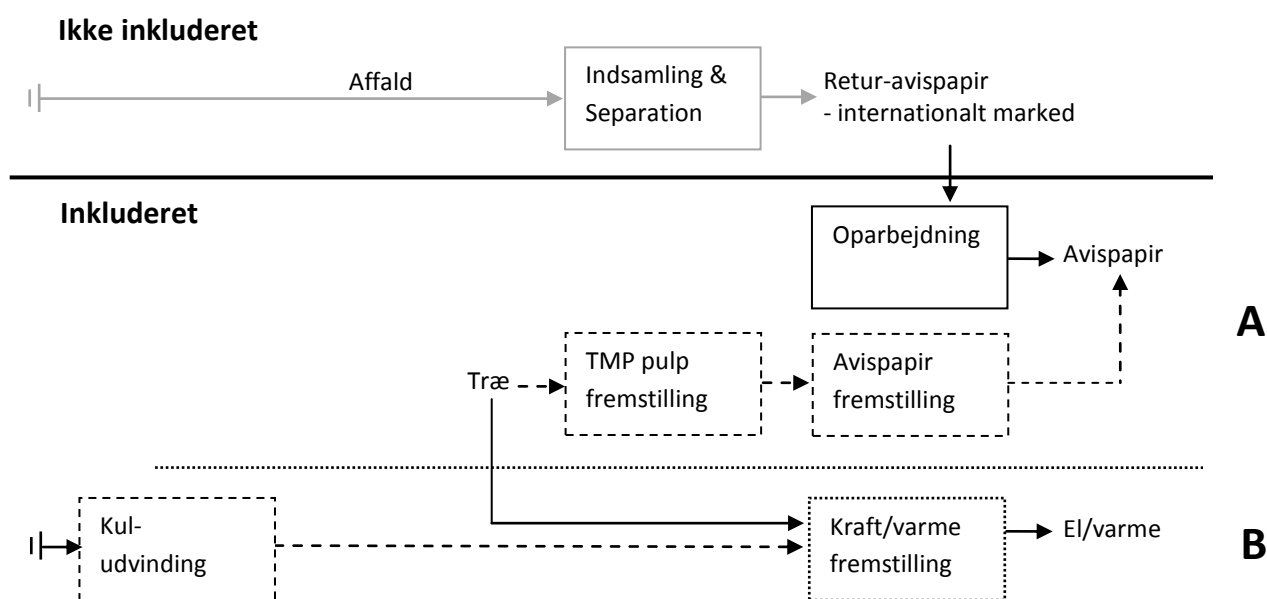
**Ikke inkluderet**

Affald

Indsamling & Separation

Retur-avispapir
- internationalt marked

**Inkluderet**

Oparbejdning

Avispapir

**A**

Træ

TMP pulp fremstilling

Avispapir fremstilling

Kul-udvinding

Kraft/varme fremstilling

El/varme

**B**